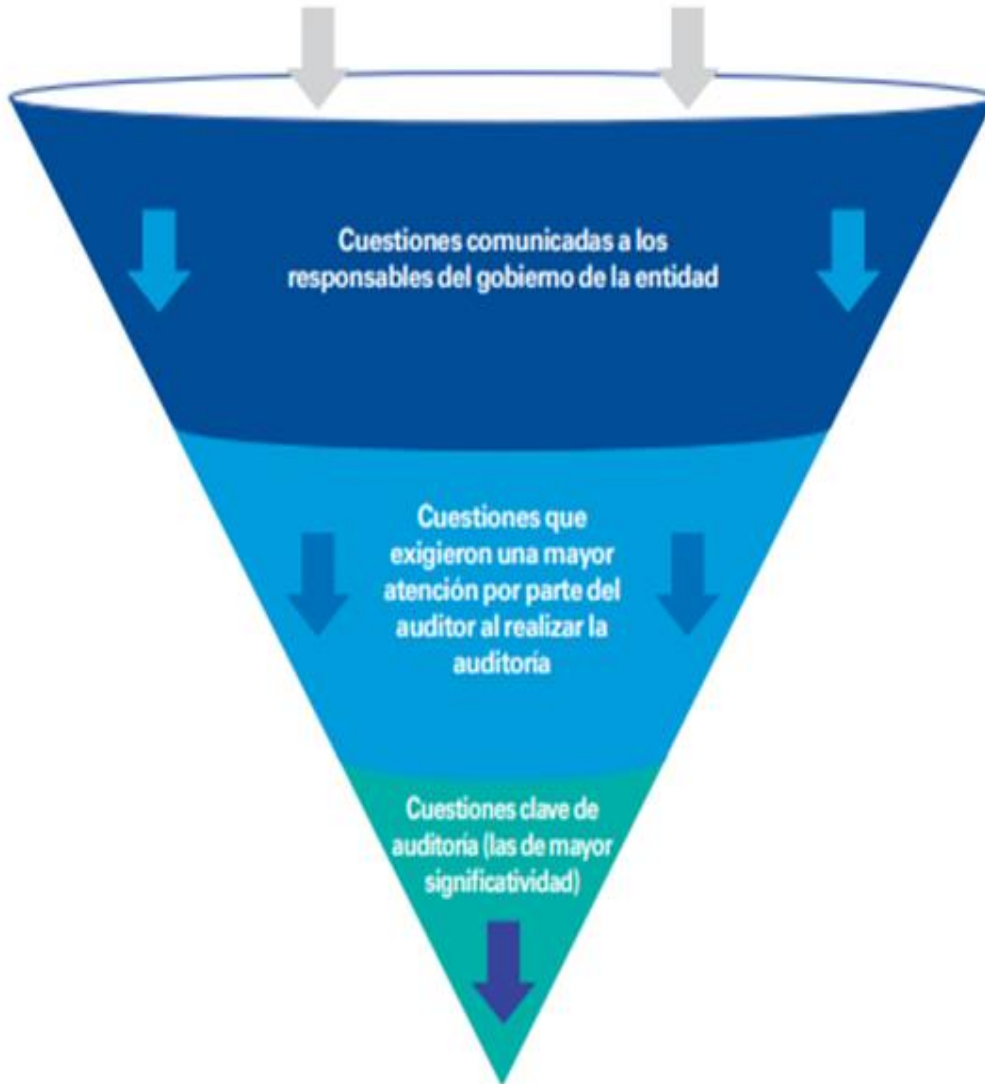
Cuestiones comunicadas a los responsables del gobierno de la entidad

Cuestiones que exigieron una mayor atención por parte del auditor al realizar la auditoría

Cuestiones clave de auditoría (las de mayor significatividad)